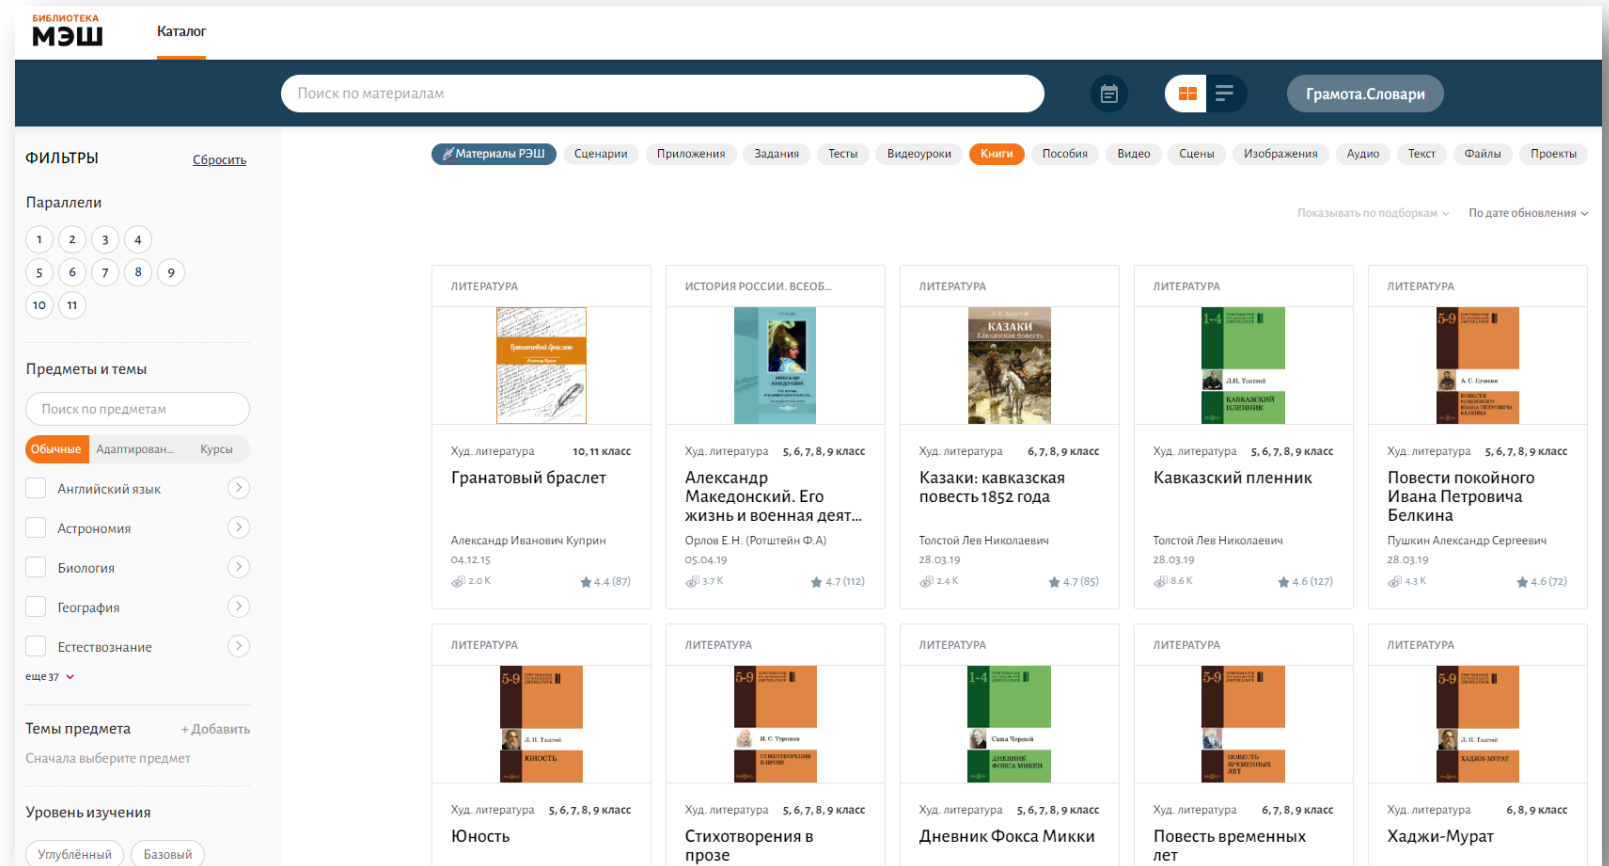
БИБЛИОТЕКА
МЭШ

Каталог

Поиск по материалам

Грамота.Словари

ФИЛЬТРЫ Сбросить

Параллели

1 2 3 4
5 6 7 8 9
10 11

Предметы и темы

Поиск по предметам

Обычные Адаптирован... Курсы

Английский язык
Астрономия
Биология
География
Естествознание

еще 37

Темы предмета + Добавить

Сначала выберите предмет

Уровень изучения

Углублённый Базовый

Материалы РЭШ Сценарии Приложения Задания Тесты Видеоуроки Книги Пособия Видео Сцены Изображения Аудио Текст Файлы Проекты

Показывать по подборкам По дате обновления

ЛИТЕРАТУРА
Гранатовый браслет
Худ. литература 10, 11 класс
Гранатовый браслет
Александр Иванович Куприн
04.12.15
2.0 K 4.4 (87)

ИСТОРИЯ РОССИИ. ВСЕОБ...
Худ. литература 5, 6, 7, 8, 9 класс
Александр Македонский. Его жизнь и военная деят...
Орлов Е.Н. (Ротштейн Ф.А)
05.04.19
3.7 K 4.7 (112)

ЛИТЕРАТУРА
КАЗАКИ
Худ. литература 6, 7, 8, 9 класс
Казаки: кавказская повесть 1852 года
Толстой Лев Николаевич
28.03.19
2.4 K 4.7 (85)

ЛИТЕРАТУРА
Худ. литература 5, 6, 7, 8, 9 класс
Кавказский пленник
Толстой Лев Николаевич
28.03.19
8.6 K 4.6 (127)

ЛИТЕРАТУРА
Худ. литература 5, 6, 7, 8, 9 класс
Повести покойного Ивана Петровича Белкина
Пушкин Александр Сергеевич
28.03.19
4.3 K 4.6 (72)

ЛИТЕРАТУРА
Худ. литература 5, 6, 7, 8, 9 класс
Юность

ЛИТЕРАТУРА
Худ. литература 5, 6, 7, 8, 9 класс
Стихотворения в прозе

ЛИТЕРАТУРА
Худ. литература 5, 6, 7, 8, 9 класс
Дневник Фокса Микки

ЛИТЕРАТУРА
Худ. литература 6, 7, 8, 9 класс
Повесть временных лет

ЛИТЕРАТУРА
Худ. литература 6, 8, 9 класс
Хаджи-Мурат